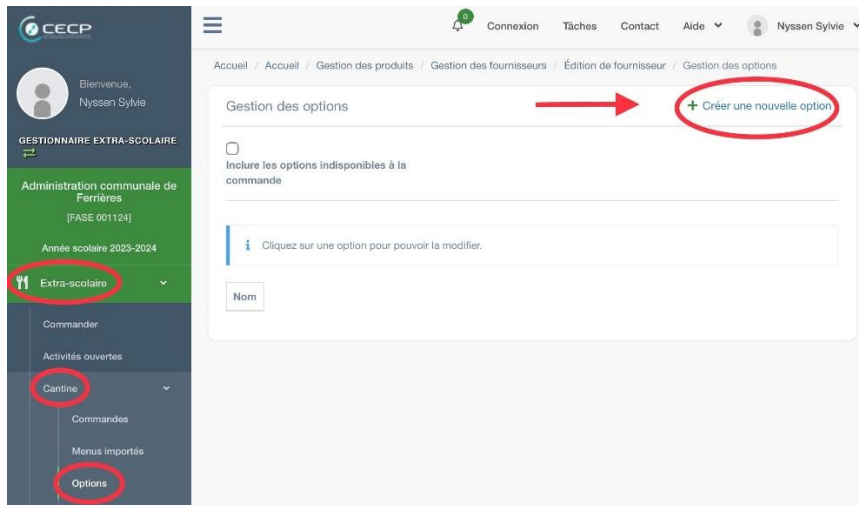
CECP

Bienvenue,
Nyssen Sylvie

GESTIONNAIRE EXTRA-SCOLAIRE

Administration communale de Ferrières
[FASE 001124]

Année scolaire 2023-2024

Extra-scolaire

Commander

Activités ouvertes

Cantine

Commandes

Menus importés

Options

0

Connexion Tâches Contact Aide Nyssen Sylvie

Accueil / Accueil / Gestion des produits / Gestion des fournisseurs / Édition de fournisseur / Gestion des options

Gestion des options

+ Créer une nouvelle option

Inclure les options indisponibles à la commande

Cliquez sur une option pour pouvoir la modifier.

Nom